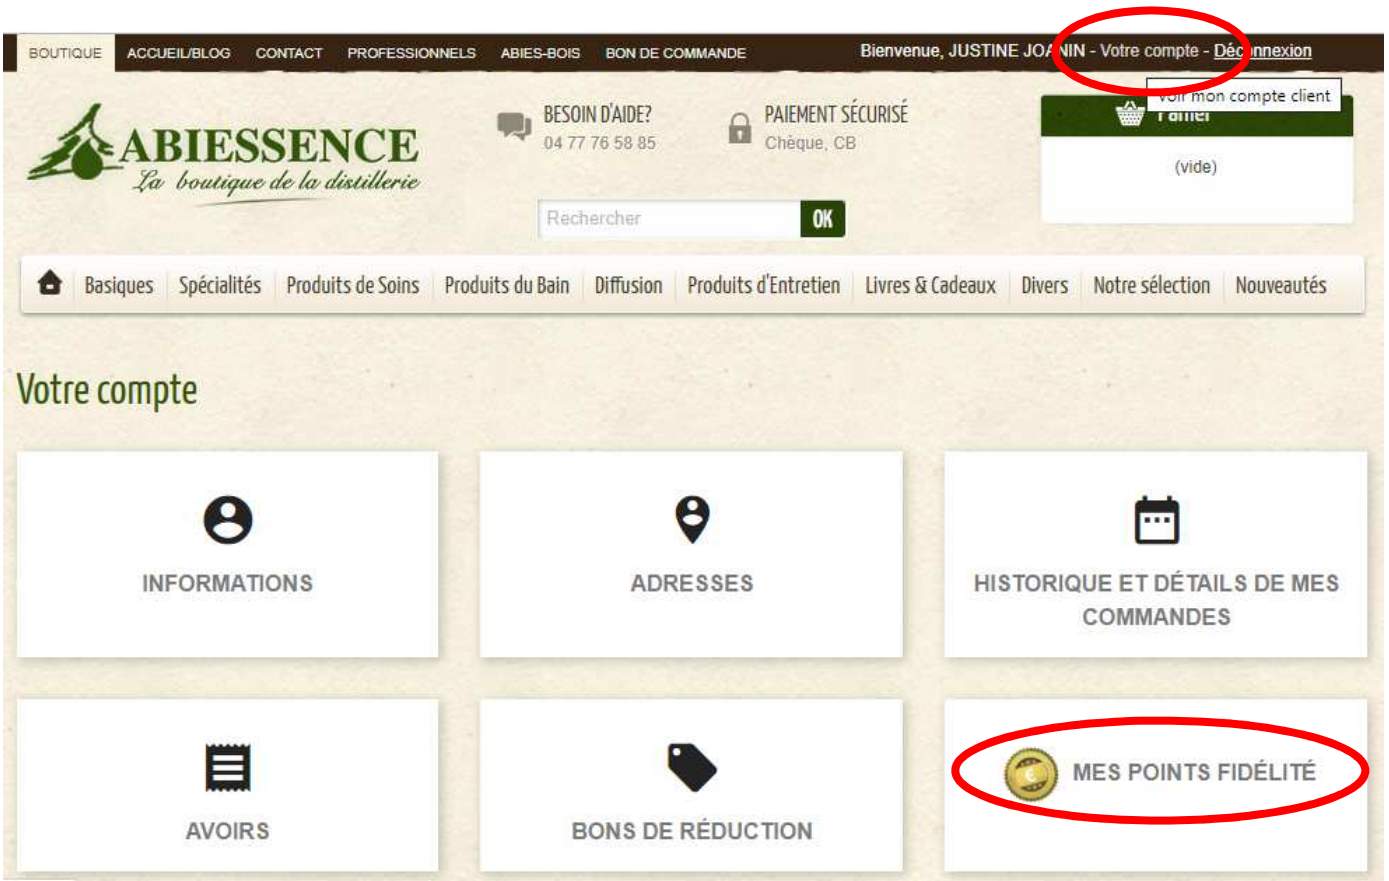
BOUTIQUE ACCUEIL/BLOG CONTACT PROFESSIONNELS ABIES-BOIS BON DE COMMANDE

Bienvenue, JUSTINE JOA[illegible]NIN - Votre compte - Déc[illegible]nnexion

Voir mon compte client

ABIESSENCE
La boutique de la distillerie

BESOIN D'AIDE?
04 77 76 58 85

PAIEMENT SÉCURISÉ
Chèque, CB

Panier
(vide)

Rechercher
OK

Basiques | Spécialités | Produits de Soins | Produits du Bain | Diffusion | Produits d'Entretien | Livres & Cadeaux | Divers | Notre sélection | Nouveautés

Votre compte

INFORMATIONS

ADRESSES

HISTORIQUE ET DÉTAILS DE MES COMMANDES

AVOIRS

BONS DE RÉDUCTION

MES POINTS FIDÉLITÉ